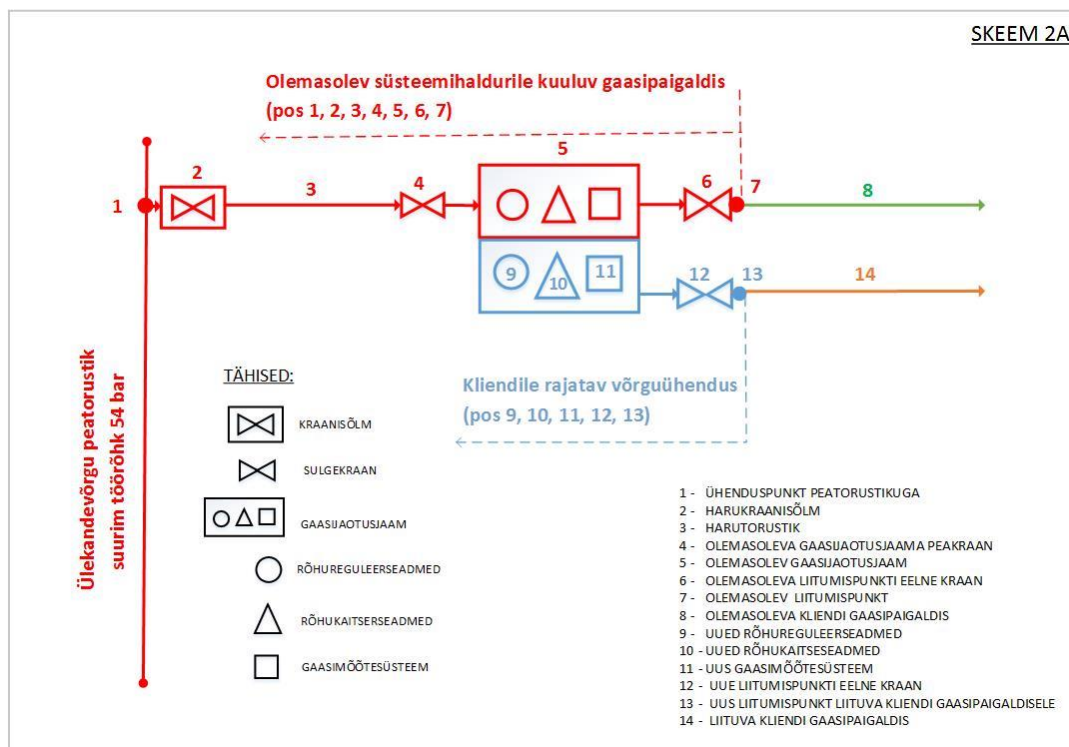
SKEEM 2A

Olemasolev süsteemihaldurile kuuluv gaasipaigaldis
(pos 1, 2, 3, 4, 5, 6, 7)

1 2 3 4 5 6 7 8

9 10 11 12 13 14

Ülekandevõrgu peatorustik
suurim töörõhk 54 bar

Kliendile rajatav võrguühendus
(pos 9, 10, 11, 12, 13)

TÄHISED:

KRAANISÕLM

SULGEKRAAN

GAASIJAOTUSJAAM

RÕHUREGULEERSEADMED

RÕHUKAITSERSEADMED

GAASIMÕÕTESÜSTEEM

1 - ÜHENDUSPUNKT PEATORUSTIKUGA
2 - HARUKRAANISÕLM
3 - HARUTORUSTIK
4 - OLEMASOLEVA GAASIJAOTUSJAAMA PEAKRAAN
5 - OLEMASOLEV GAASIJAOTUSJAAM
6 - OLEMASOLEVA LIITUMISPUNKTI EELNE KRAAN
7 - OLEMASOLEV LIITUMISPUNKT
8 - OLEMASOLEVA KLIENDI GAASIPAIGALDIS
9 - UUED RÕHUREGULEERSEADMED
10 - UUED RÕHUKAITSEADMED
11 - UUS GAASIMÕÕTESÜSTEEM
12 - UUE LIITUMISPUNKTI EELNE KRAAN
13 - UUS LIITUMISPUNKT LIITUVA KLIENDI GAASIPAIGALDISELE
14 - LIITUVA KLIENDI GAASIPAIGALDIS